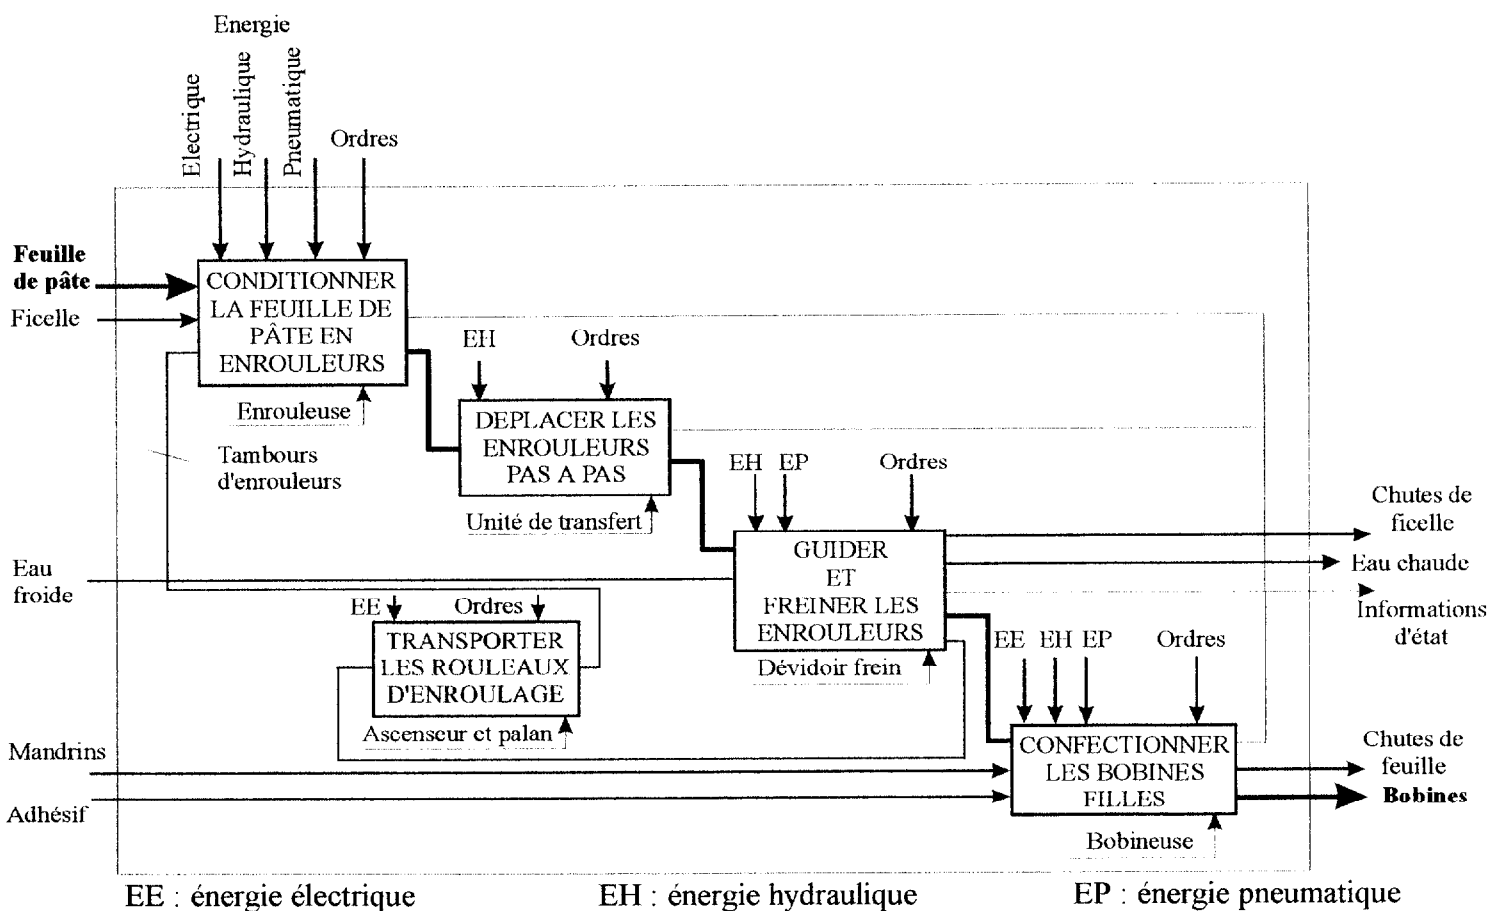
Energie

Electrique
Hydraulique
Pneumatique
Ordres

Feuille de pâte
Ficelle

CONDITIONNER LA FEUILLE DE PÂTE EN ENROULEURS

Enrouleuse

Tambours d'enrouleurs

EH
Ordres

DEPLACER LES ENROULEURS PAS A PAS

Unité de transfert

EH
EP
Ordres

GUIDER ET FREINER LES ENROULEURS

Dévidoir frein

Chutes de ficelle
Eau chaude
Informations d'état

Eau froide

EE
Ordres

TRANSPORTER LES ROULEAUX D'ENROULAGE

Ascenseur et palan

EE
EH
EP
Ordres

Mandrins
Adhésif

CONFECTIONNER LES BOBINES FILLES

Bobineuse

Chutes de feuille
Bobines

EE : énergie électrique
EH : énergie hydraulique
EP : énergie pneumatique